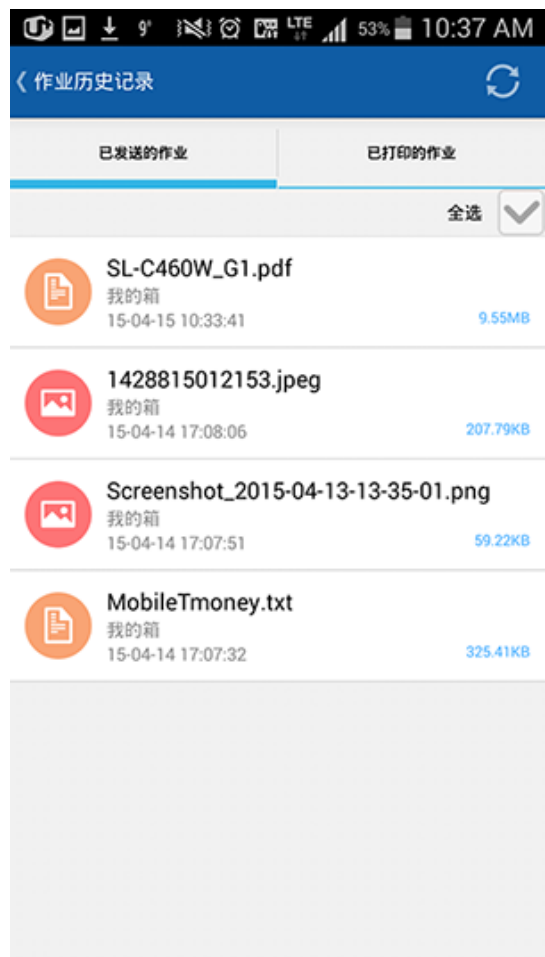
9° LTE 53% 10:37 AM

作业历史记录

已发送的作业

已打印的作业

全选

SL-C460W_G1.pdf
我的箱
15-04-15 10:33:41
9.55MB

1428815012153.jpeg
我的箱
15-04-14 17:08:06
207.79KB

Screenshot_2015-04-13-13-35-01.png
我的箱
15-04-14 17:07:51
59.22KB

MobileTmoney.txt
我的箱
15-04-14 17:07:32
325.41KB